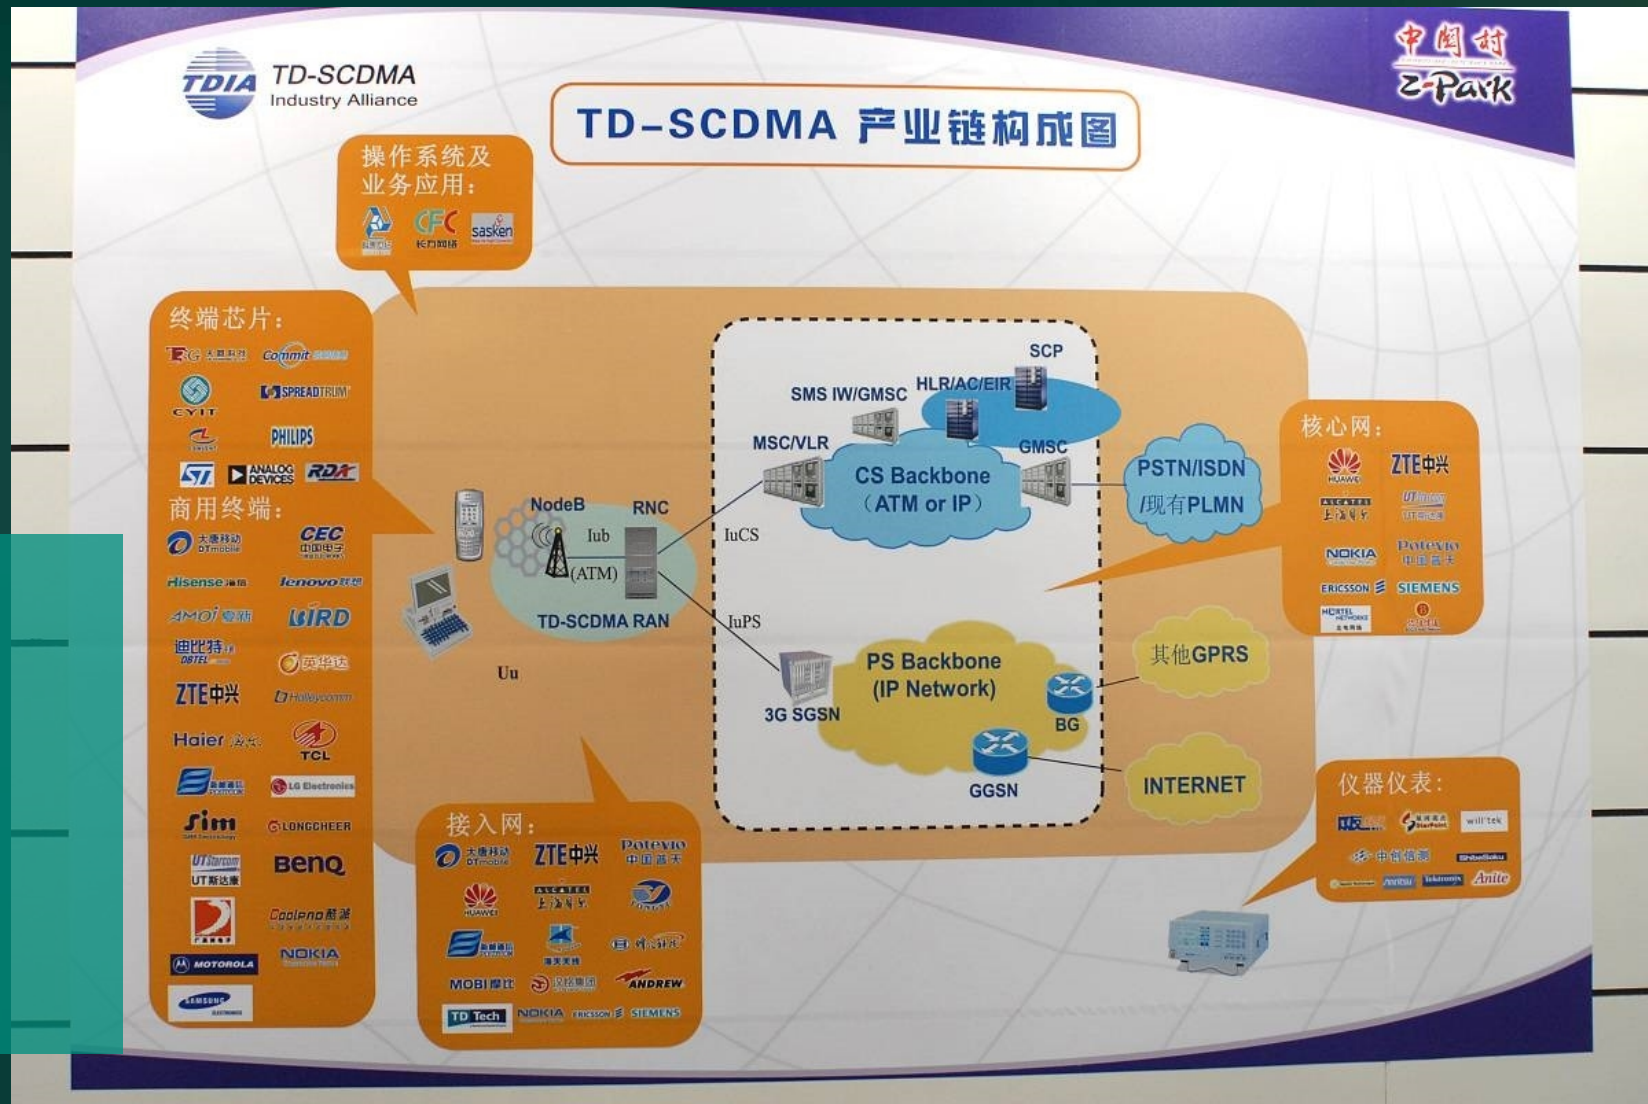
TDIA TD-SCDMA Industry Alliance

中关村 Z-Park

TD-SCDMA 产业链构成图

操作系统及业务应用：

长力网络 sasken

终端芯片：

T3G 大唐移动 Commit

CYIT SPREADTRUM

PHILIPS

ST ANALOG DEVICES RDA

商用终端：

大唐移动 DTmobile CEC 中国电子

Hisense 海信 lenovo 联想

AMOI 夏新 BIRD

迪比特 DBTEL 英华达

ZTE中兴 Halleycomm

Haier 海尔 TCL

LG Electronics

Sim LONGCHEER

UTStarcom UT斯达康 BenQ

Coolpad 酷派

MOTOROLA NOKIA

SAMSUNG

NodeB RNC

Iub

(ATM)

TD-SCDMA RAN

Uu

IuCS

IuPS

SCP

SMS IW/GMSC

HLR/AC/EIR

MSC/VLR

GMSC

CS Backbone （ATM or IP）

PSTN/ISDN /现有PLMN

PS Backbone (IP Network)

3G SGSN

BG

GGSN

其他GPRS

INTERNET

核心网：

HUAWEI ZTE中兴

ALCATEL 上海贝尔 UTStarcom UT斯达康

NOKIA Potevio 中国普天

ERICSSON SIEMENS

NORTEL NETWORKS

接入网：

大唐移动 DTmobile ZTE中兴 Potevio 中国普天

HUAWEI ALCATEL 上海贝尔

MOBI摩比 ANDREW

TD Tech NOKIA ERICSSON SIEMENS

仪器仪表：

StarPoint willtek

中创信测 Shibasoku

Anritsu Tektronix Anite